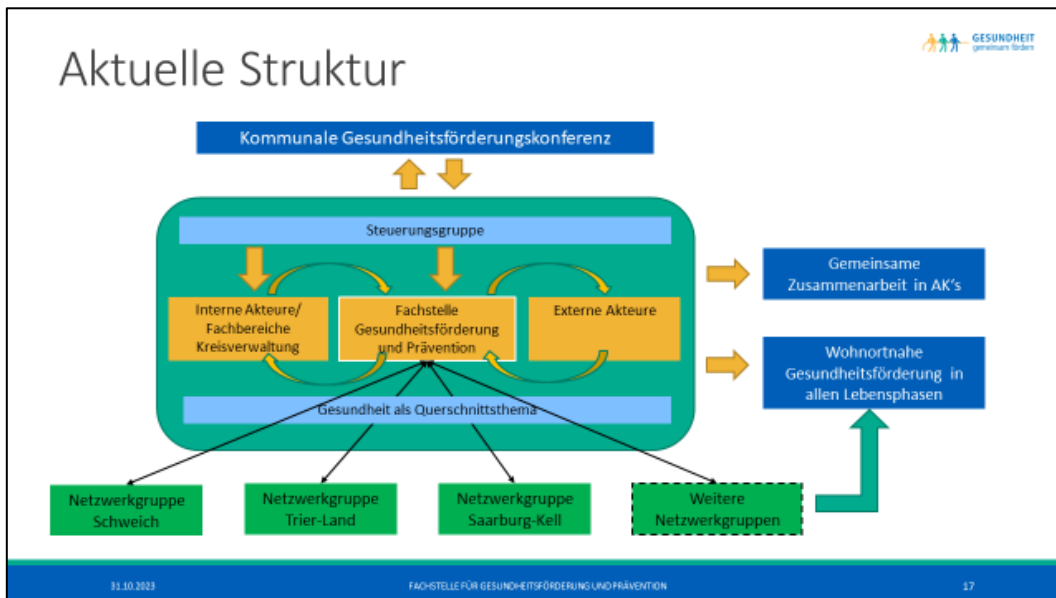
Aktuelle Struktur

GESUNDHEIT
gemeinsam fördern

Kommunale Gesundheitsförderungskonferenz

Steuerungsgruppe

Interne Akteure/ Fachbereiche Kreisverwaltung

Fachstelle Gesundheitsförderung und Prävention

Externe Akteure

Gesundheit als Querschnittsthema

Gemeinsame Zusammenarbeit in AK's

Wohnortnahe Gesundheitsförderung in allen Lebensphasen

Netzwerkgruppe Schweich

Netzwerkgruppe Trier-Land

Netzwerkgruppe Saarburg-Kell

Weitere Netzwerkgruppen

31.10.2023

FACHSTELLE FÜR GESUNDHEITSFÖRDERUNG UND PRÄVENTION

17